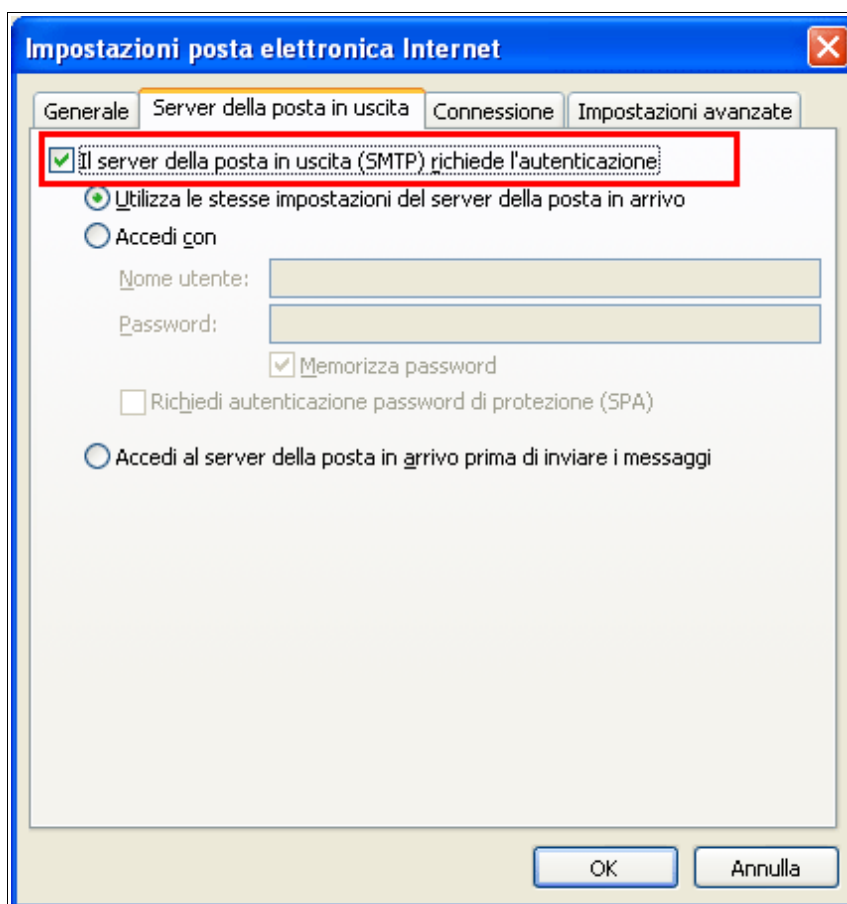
Impostazioni posta elettronica Internet

Generale | Server della posta in uscita | Connessione | Impostazioni avanzate

Il server della posta in uscita (SMTP) richiede l'autenticazione

Utilizza le stesse impostazioni del server della posta in arrivo

Accedi con

Nome utente:

Password:

Memorizza password

Richiedi autenticazione password di protezione (SPA)

Accedi al server della posta in arrivo prima di inviare i messaggi

OK

Annulla